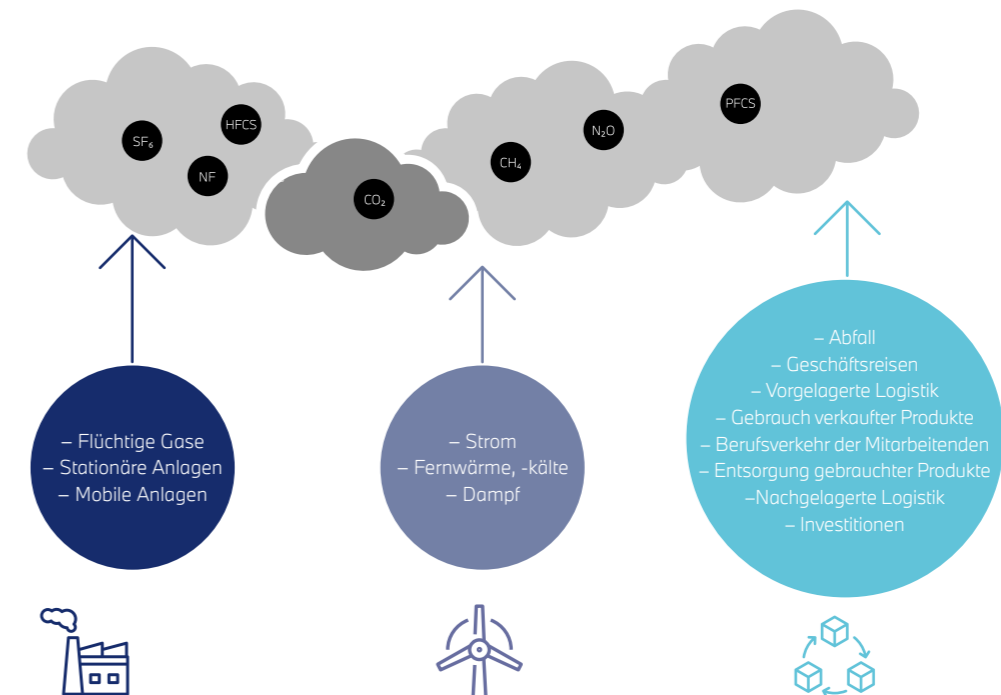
$SF_6$

HFCS

NF

$CO_2$

$CH_4$

$N_2O$

PFCS

– Flüchtige Gase
– Stationäre Anlagen
– Mobile Anlagen

– Strom
– Fernwärme, -kälte
– Dampf

– Abfall
– Geschäftsreisen
– Vorgelagerte Logistik
– Gebrauch verkaufter Produkte
– Berufsverkehr der Mitarbeitenden
– Entsorgung gebrauchter Produkte
–Nachgelagerte Logistik
– Investitionen